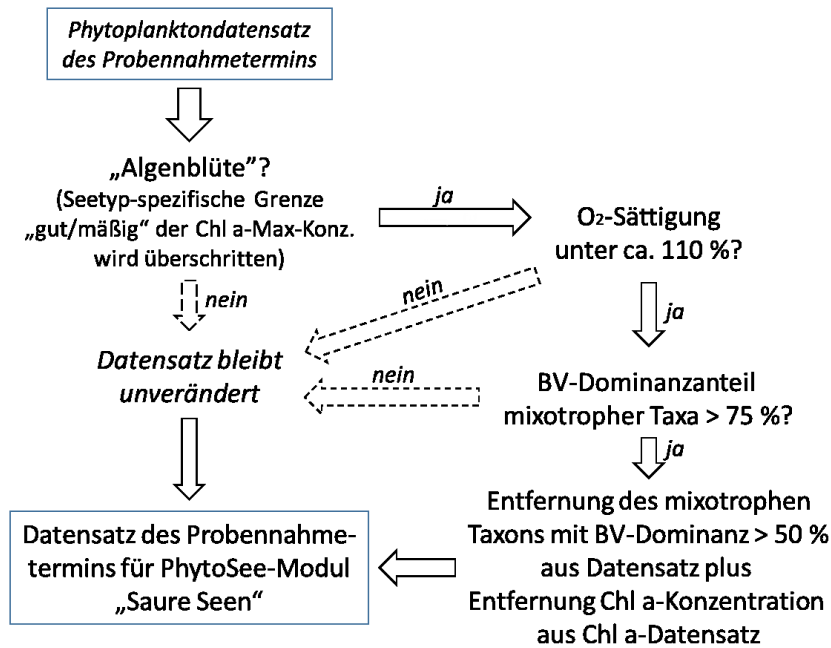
Phytoplanktondatensatz des Probennahmetermins

„Algenblüte"?
(Seetyp-spezifische Grenze „gut/mäßig" der Chl a-Max-Konz. wird überschritten)

ja

$O_2$-Sättigung unter ca. 110 %?

nein

nein

ja

Datensatz bleibt unverändert

nein

BV-Dominanzanteil mixotropher Taxa > 75 %?

ja

Entfernung des mixotrophen Taxons mit BV-Dominanz > 50 % aus Datensatz plus Entfernung Chl a-Konzentration aus Chl a-Datensatz

Datensatz des Probennahmetermins für PhytoSee-Modul „Saure Seen"